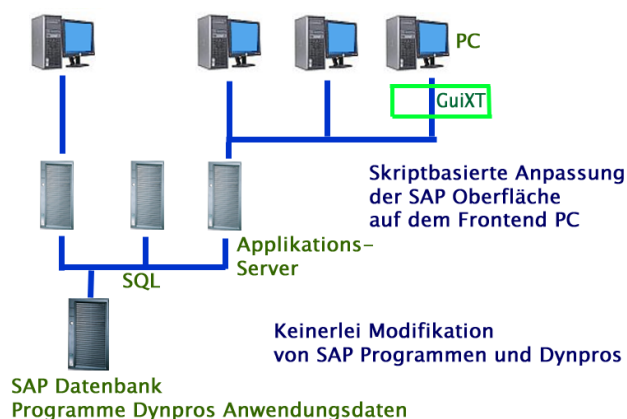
PC

GuiXT

Skriptbasierte Anpassung der SAP Oberfläche auf dem Frontend PC

Applikations-Server

SQL

Keinerlei Modifikation von SAP Programmen und Dynpros

SAP Datenbank
Programme Dynpros Anwendungsdaten